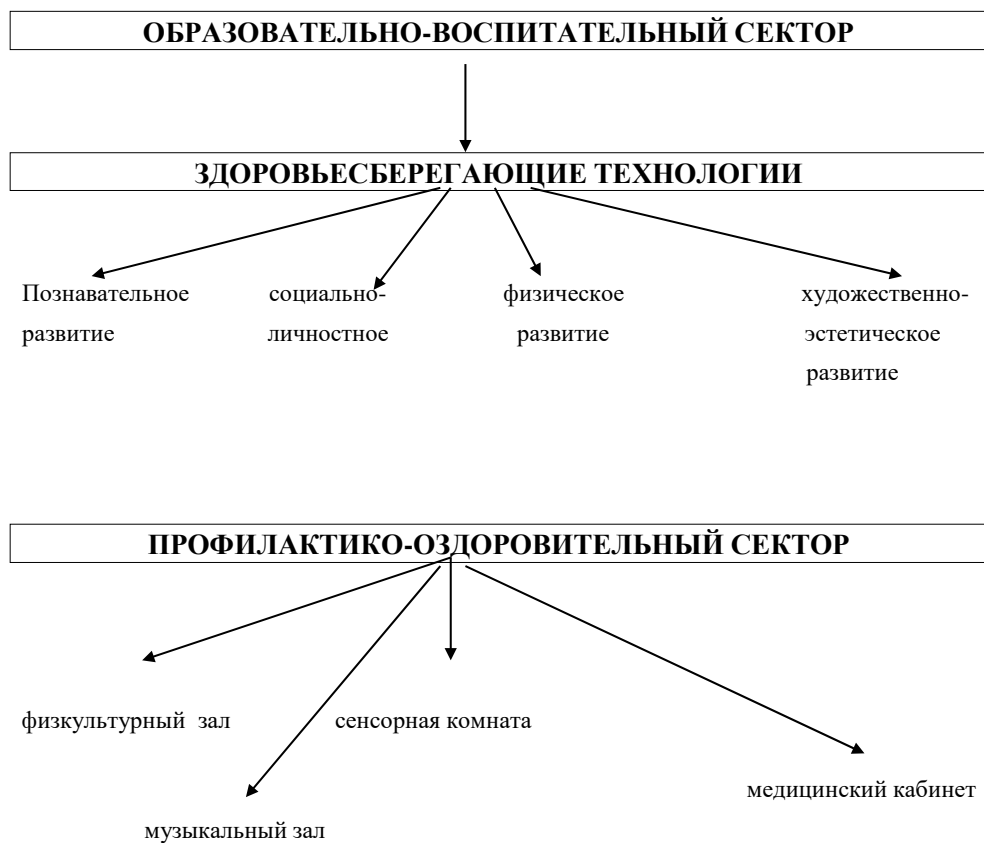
ОБРАЗОВАТЕЛЬНО-ВОСПИТАТЕЛЬНЫЙ СЕКТОР

ЗДОРОВЬЕСБЕРЕГАЮЩИЕ ТЕХНОЛОГИИ

Познавательное развитие

социально-личностное

физическое развитие

художественно-эстетическое развитие

ПРОФИЛАКТИКО-ОЗДОРОВИТЕЛЬНЫЙ СЕКТОР

физкультурный зал

сенсорная комната

медицинский кабинет

музыкальный зал